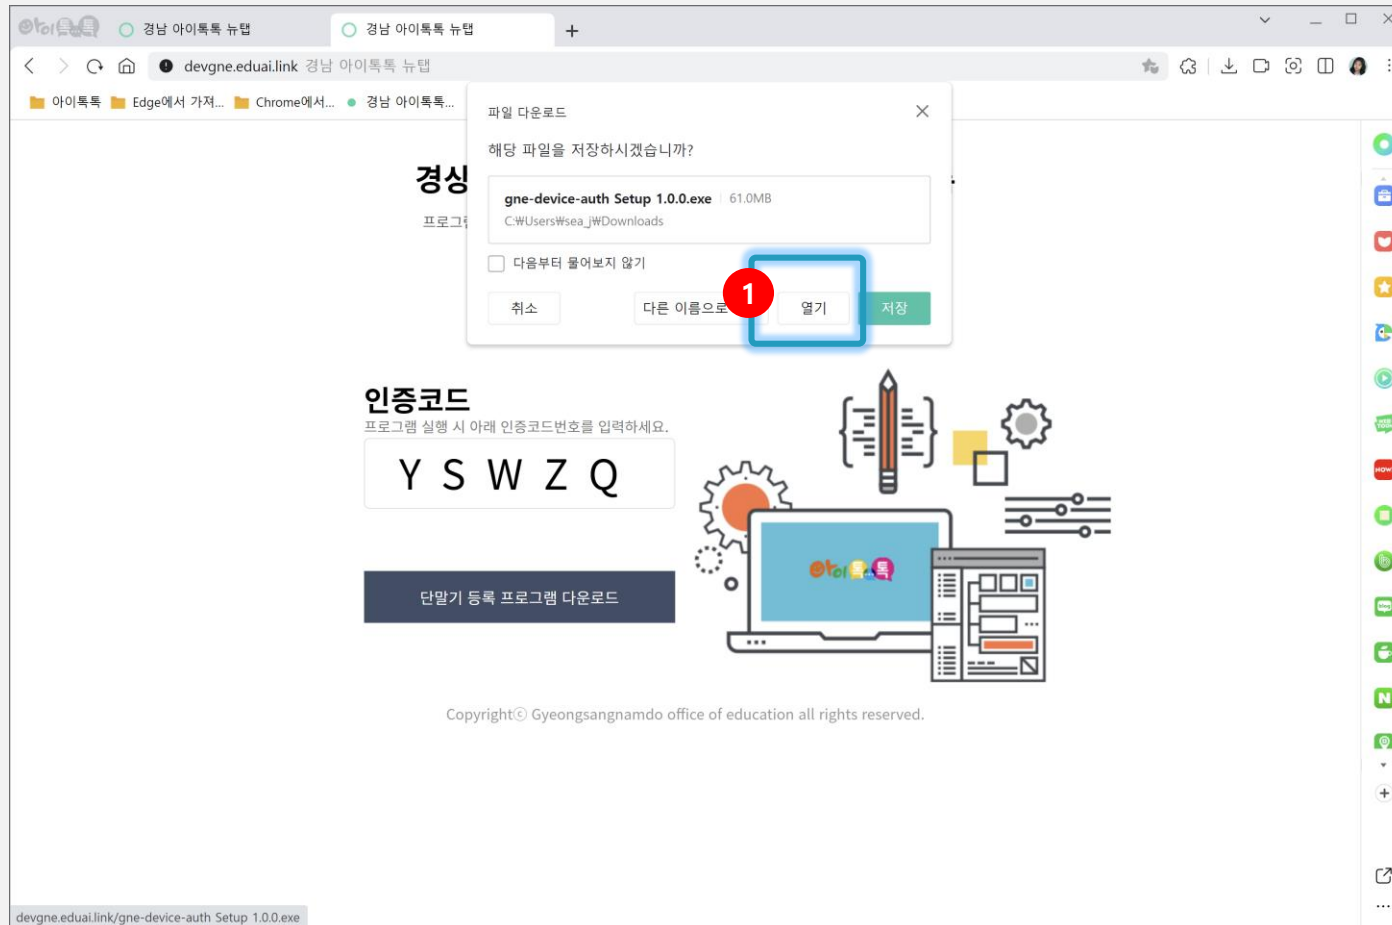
경남 아이톡톡 뉴탭

경남 아이톡톡 뉴탭

+

devgne.eduai.link 경남 아이톡톡 뉴탭

아이톡톡 Edge에서 가져... Chrome에서... 경남 아이톡톡...

파일 다운로드

해당 파일을 저장하시겠습니까?

gne-device-auth Setup 1.0.0.exe 61.0MB
C:₩Users₩sea_j₩Downloads

다음부터 물어보지 않기

취소 다른 이름으로 1 열기 저장

경상

프로그

인증코드

프로그램 실행 시 아래 인증코드번호를 입력하세요.

Y S W Z Q

단말기 등록 프로그램 다운로드

Copyright© Gyeongsangnamdo office of education all rights reserved.

devgne.eduai.link/gne-device-auth Setup 1.0.0.exe